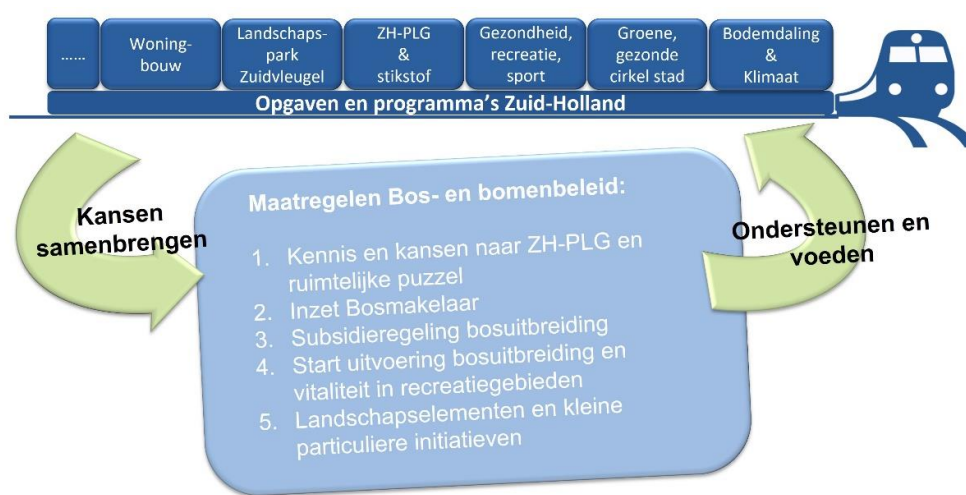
......

Woningbouw

Landschapspark Zuidvleugel

ZH-PLG & stikstof

Gezondheid, recreatie, sport

Groene, gezonde cirkel stad

Bodemdaling & Klimaat

Opgaven en programma's Zuid-Holland

Kansen samenbrengen

Maatregelen Bos- en bomenbeleid:

1. Kennis en kansen naar ZH-PLG en ruimtelijke puzzel
2. Inzet Bosmakelaar
3. Subsidieregeling bosuitbreiding
4. Start uitvoering bosuitbreiding en vitaliteit in recreatiegebieden
5. Landschapselementen en kleine particuliere initiatieven

Ondersteunen en voeden